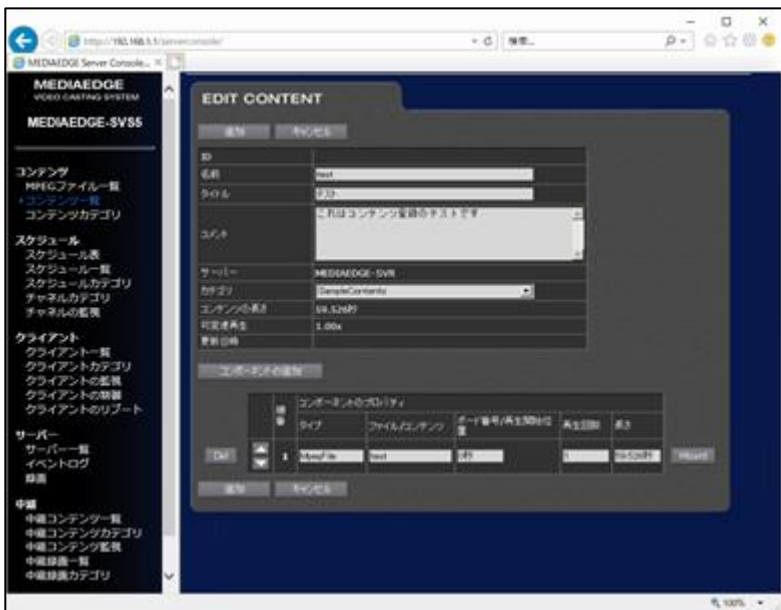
http://192.168.1.1/server/console/

検索...

MEDIAEDGE Server Console...

MEDIAEDGE
VIDEO CASTING SYSTEM

MEDIAEDGE-SVS5

コンテンツ
MPEGファイル一覧
・コンテンツ一覧
コンテンツカテゴリ

スケジュール
スケジュール表
スケジュール一覧
スケジュールカテゴリ
チャネルカテゴリ
チャネルの監視

クライアント
クライアント一覧
クライアントカテゴリ
クライアントの監視
クライアントの制御
クライアントのリブート

サーバー
サーバー一覧
イベントログ
録画

中継
中継コンテンツ一覧
中継コンテンツカテゴリ
中継コンテンツ監視
中継録画一覧
中継録画カテゴリ

EDIT CONTENT

追加 キャンセル

| | |
|---|---|
| ID | |
| 名前 | test |
| タイトル | テスト |
| コメント | これはコンテンツ登録のテストです |
| サーバー | MEDIAEDGE-SVR |
| カテゴリ | SampleContents |
| コンテンツの長さ | 59.526秒 |
| 可変速再生 | 1.00x |
| 更新日時 | |

コンポーネントの追加

| 順番 | タイプ | ファイル/コンテンツ | チャプ番号/再生開始位置 | 再生回数 | 長さ | |
|---|---|---|---|---|---|---|
| 1 | MpegFile | test | 0秒 | 1 | 59.526秒 | Wizard |

Del

追加 キャンセル

100%